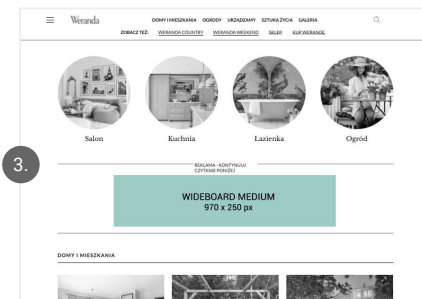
Weranda

DOMY I MIESZKANIA OGRODY URZĄDZAMY SZTUKA ŻYCIA GALERIA

ZOBACZ TEŻ: WERANDA COUNTRY WERANDA WEEKEND SKLEP KUP WERANDĘ

Salon

Kuchnia

Łazienka

Ogród

3.

REKLAMA · KONTYNUUJ CZYTANIE PONIŻEJ

WIDEBOARD MEDIUM
970 x 250 px

DOMY I MIESZKANIA